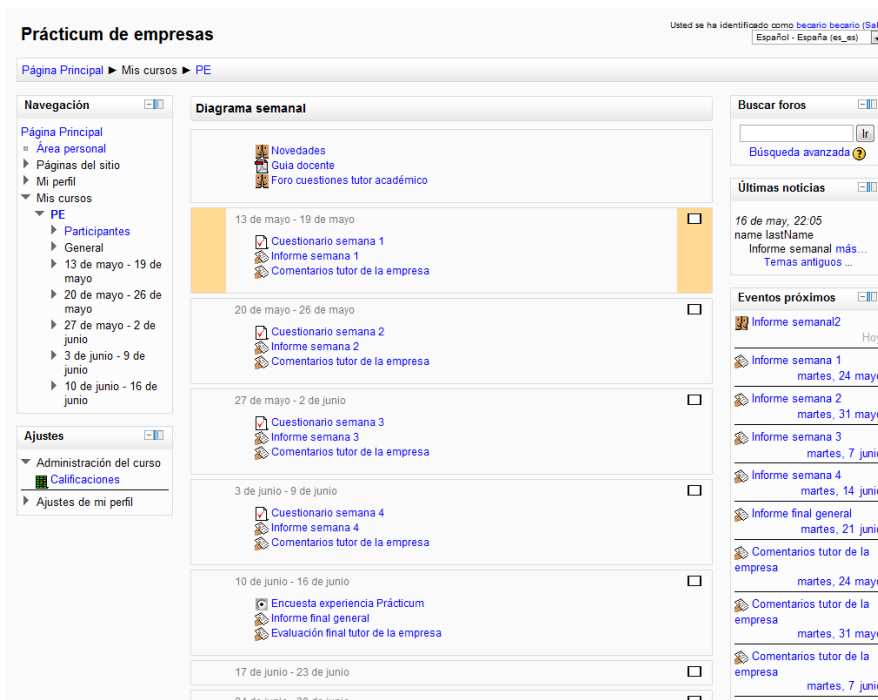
Prácticum de empresas

Usted se ha identificado como becario becario (Sal
Español - España (es_es)

Página Principal ► Mis cursos ► PE

Navegación
Página Principal
Área personal
Páginas del sitio
Mi perfil
Mis cursos
PE
Participantes
General
13 de mayo - 19 de mayo
20 de mayo - 26 de mayo
27 de mayo - 2 de junio
3 de junio - 9 de junio
10 de junio - 16 de junio

Ajustes
Administración del curso
Calificaciones
Ajustes de mi perfil

Diagrama semanal

Novedades
Guia docente
Foro cuestiones tutor académico

13 de mayo - 19 de mayo
Cuestionario semana 1
Informe semana 1
Comentarios tutor de la empresa

20 de mayo - 26 de mayo
Cuestionario semana 2
Informe semana 2
Comentarios tutor de la empresa

27 de mayo - 2 de junio
Cuestionario semana 3
Informe semana 3
Comentarios tutor de la empresa

3 de junio - 9 de junio
Cuestionario semana 4
Informe semana 4
Comentarios tutor de la empresa

10 de junio - 16 de junio
Encuesta experiencia Prácticum
Informe final general
Evaluación final tutor de la empresa

17 de junio - 23 de junio

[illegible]

Buscar foros
Ir
Búsqueda avanzada

Últimas noticias
16 de may, 22:05
name lastName
Informe semanal más...
Temas antiguos ...

Eventos próximos
Informe semanal2
Hoy
Informe semana 1
martes, 24 mayo
Informe semana 2
martes, 31 mayo
Informe semana 3
martes, 7 junio
Informe semana 4
martes, 14 junio
Informe final general
martes, 21 junio
Comentarios tutor de la empresa
martes, 24 mayo
Comentarios tutor de la empresa
martes, 31 mayo
Comentarios tutor de la empresa
martes, 7 junio